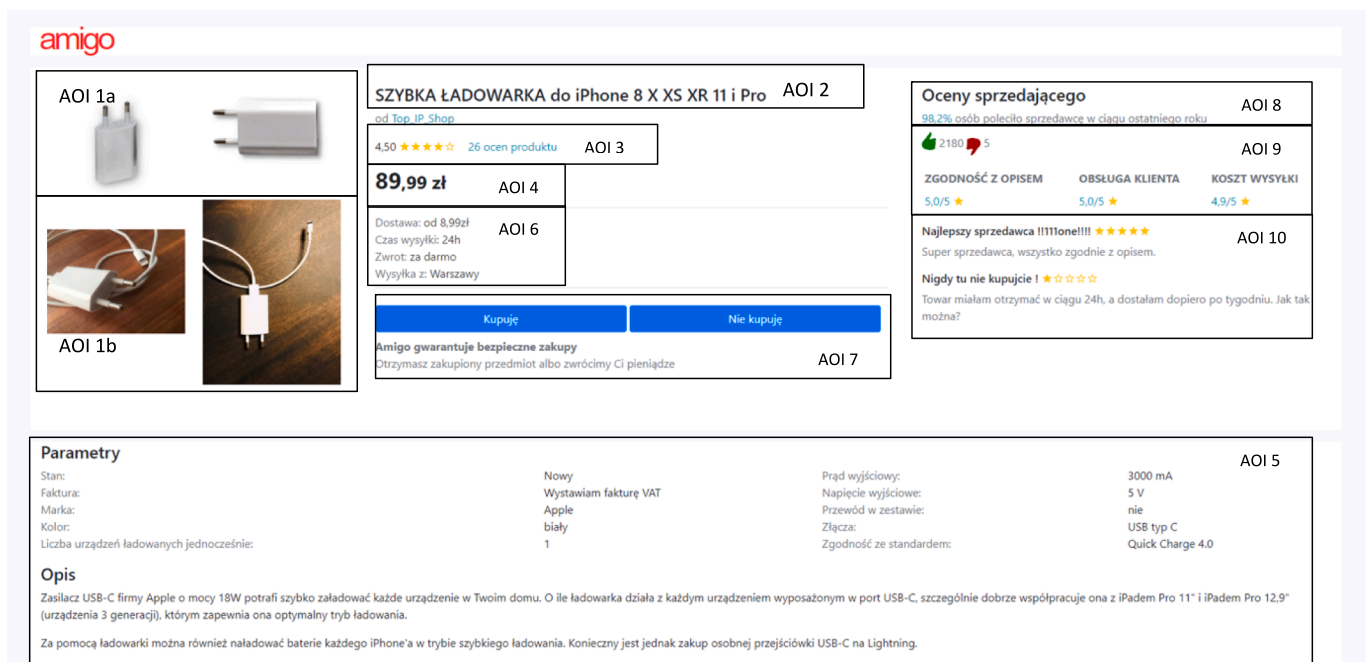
amigo

AOI 1a

AOI 1b

SZYBKA ŁADOWARKA do iPhone 8 X XS XR 11 i Pro AOI 2

od Top_IP_Shop

4,50 ★★★★☆ 26 ocen produktu AOI 3

89,99 zł AOI 4

Dostawa: od 8,99zł
Czas wysyłki: 24h
Zwrot: za darmo
Wysyłka z: Warszawy AOI 6

Kupuję Nie kupuję

Amigo gwarantuje bezpieczne zakupy
Otrzymasz zakupiony przedmiot albo zwrócimy Ci pieniądze AOI 7

Oceny sprzedającego AOI 8
98,2% osób poleciło sprzedawcę w ciągu ostatniego roku

2180 5 AOI 9

| ZGODNOŚĆ Z OPISEM | OBSŁUGA KLIENTA | KOSZT WYSYŁKI |
|---|---|---|
| 5,0/5 ★ | 5,0/5 ★ | 4,9/5 ★ |

Najlepszy sprzedawca !!111one!!!! ★★★★★ AOI 10
Super sprzedawca, wszystko zgodnie z opisem.

Nigdy tu nie kupujcie ! ★☆☆☆☆
Towar miałam otrzymać w ciągu 24h, a dostałam dopiero po tygodniu. Jak tak można?

Parametry AOI 5

| | | | |
|---|---|---|---|
| Stan: | Nowy | Prąd wyjściowy: | 3000 mA |
| Faktura: | Wystawiam fakturę VAT | Napięcie wyjściowe: | 5 V |
| Marka: | Apple | Przewód w zestawie: | nie |
| Kolor: | biały | Złącza: | USB typ C |
| Liczba urządzeń ładowanych jednocześnie: | 1 | Zgodność ze standardem: | Quick Charge 4.0 |

Opis
Zasilacz USB-C firmy Apple o mocy 18W potrafi szybko załadować każde urządzenie w Twoim domu. O ile ładowarka działa z każdym urządzeniem wyposażonym w port USB-C, szczególnie dobrze współpracuje ona z iPadem Pro 11" i iPadem Pro 12,9" (urządzenia 3 generacji), którym zapewnia ona optymalny tryb ładowania.

Za pomocą ładowarki można również naładować baterie każdego iPhone'a w trybie szybkiego ładowania. Konieczny jest jednak zakup osobnej przejściówki USB-C na Lightning.